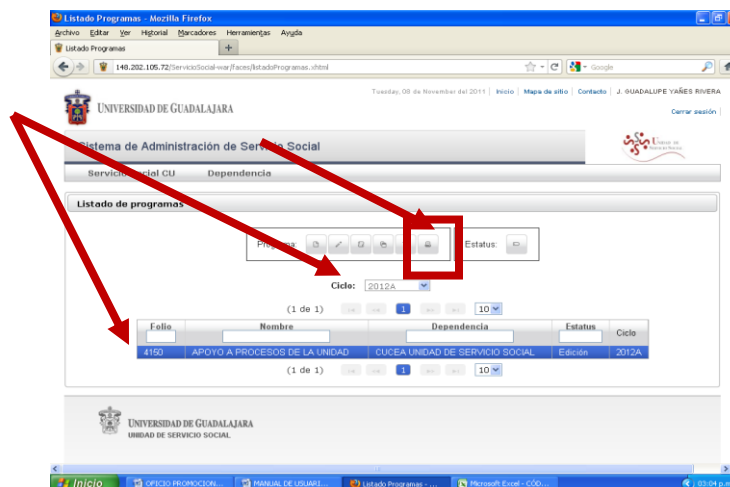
Listado Programas - Mozilla Firefox

Archivo Editar Ver Historial Marcadores Herramientas Ayuda

Listado Programas +

148.202.105.72/ServicioSocial-war/faces/listadoProgramas.xhtml

Google

UNIVERSIDAD DE GUADALAJARA

Tuesday, 08 de November del 2011 | Inicio | Mapa de sitio | Contacto | J. GUADALUPE YAÑES RIVERA

Cerrar sesión

Sistema de Administración de Servicio Social

Servicio Social CU Dependencia

Listado de programas

Programas: Estatus:

Ciclo: 2012A

(1 de 1) 1 10

| Folio | Nombre | Dependencia | Estatus | Ciclo |
|---|---|---|---|---|
| 4150 | APOYO A PROCESOS DE LA UNIDAD | CUCEA UNIDAD DE SERVICIO SOCIAL | Edición | 2012A |

(1 de 1) 1 10

UNIVERSIDAD DE GUADALAJARA
UNIDAD DE SERVICIO SOCIAL

Inicio OFICIO PROMOCION... MANUAL DE USUARI... Listado Programas - ... Microsoft Excel - CÓD... 03:04 p.m.